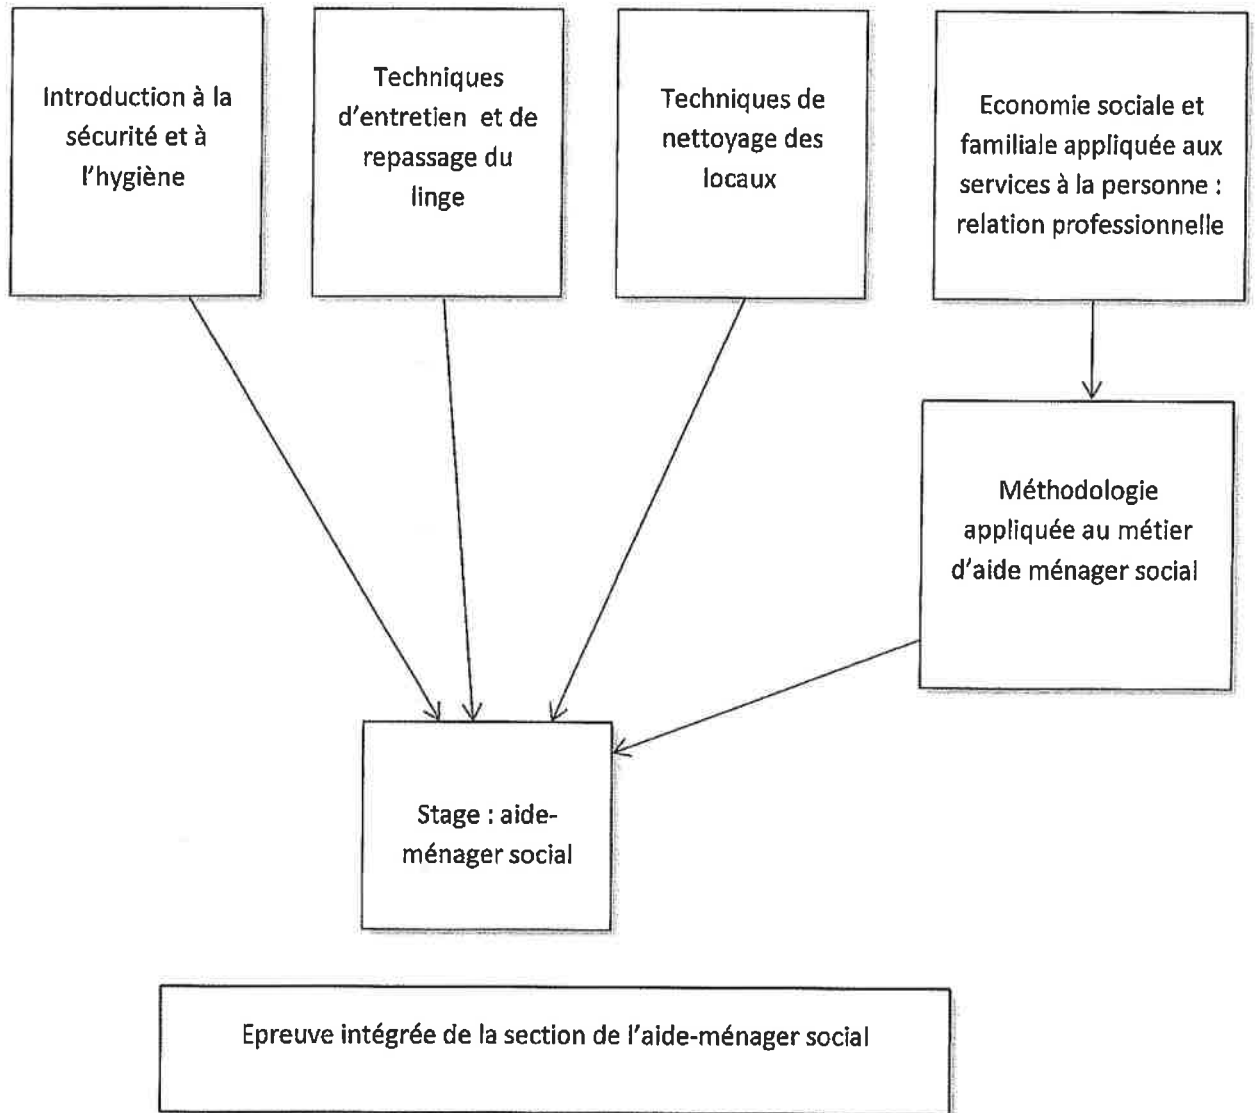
Introduction à la sécurité et à l'hygiène

Techniques d'entretien et de repassage du linge

Techniques de nettoyage des locaux

Economie sociale et familiale appliquée aux services à la personne : relation professionnelle

Méthodologie appliquée au métier d'aide ménager social

Stage : aide-ménager social

Epreuve intégrée de la section de l'aide-ménager social